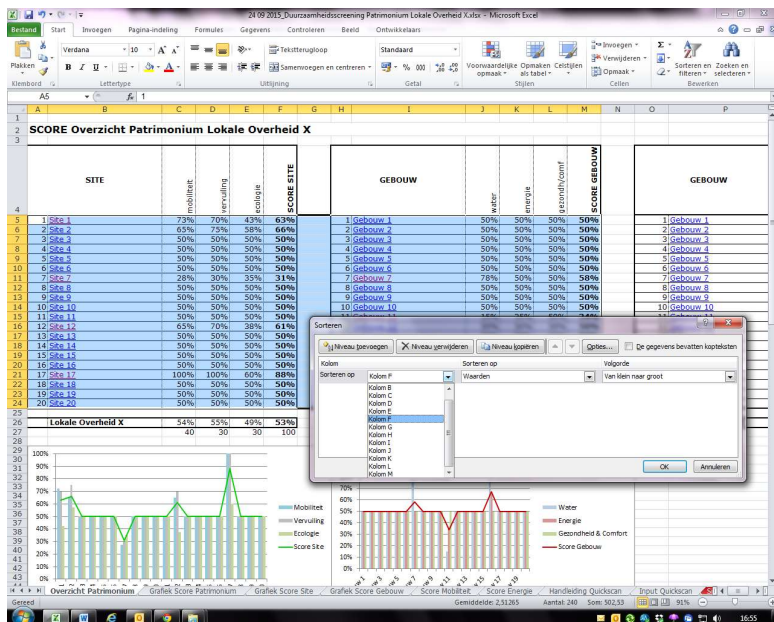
24 09 2015_Duurzaamheidsscreening Patrimonium Lokale Overheid X.xlsx - Microsoft Excel

Bestand | Start | Invoegen | Pagina-indeling | Formules | Gegevens | Controleren | Beeld | Ontwikkelaars

Plakken | Verdana | 10 | Tekstterugloop | Standaard | Samenvoegen en centreren | Voorwaardelijke opmaak | Opmaken als tabel | Celstijlen | Invoegen | Verwijderen | Opmaak | Sorteren en filteren | Zoeken en selecteren

Klembord | Lettertype | Uitlijning | Getal | Stijlen | Cellen | Bewerken

A5 | $f_x$ 1

SCORE Overzicht Patrimonium Lokale Overheid X

| | SITE | mobiliteit | vervuiling | ecologie | SCORE SITE |
|---|---|---|---|---|---|
| 1 | Site 1 | 73% | 70% | 43% | 63% |
| 2 | Site 2 | 65% | 75% | 58% | 66% |
| 3 | Site 3 | 50% | 50% | 50% | 50% |
| 4 | Site 4 | 50% | 50% | 50% | 50% |
| 5 | Site 5 | 50% | 50% | 50% | 50% |
| 6 | Site 6 | 50% | 50% | 50% | 50% |
| 7 | Site 7 | 28% | 30% | 35% | 31% |
| 8 | Site 8 | 50% | 50% | 50% | 50% |
| 9 | Site 9 | 50% | 50% | 50% | 50% |
| 10 | Site 10 | 50% | 50% | 50% | 50% |
| 11 | Site 11 | 50% | 50% | 50% | 50% |
| 12 | Site 12 | 65% | 70% | 38% | 61% |
| 13 | Site 13 | 50% | 50% | 50% | 50% |
| 14 | Site 14 | 50% | 50% | 50% | 50% |
| 15 | Site 15 | 50% | 50% | 50% | 50% |
| 16 | Site 16 | 50% | 50% | 50% | 50% |
| 17 | Site 17 | 100% | 100% | 60% | 88% |
| 18 | Site 18 | 50% | 50% | 50% | 50% |
| 19 | Site 19 | 50% | 50% | 50% | 50% |
| 20 | Site 20 | 50% | 50% | 50% | 50% |
| | Lokale Overheid X | 54% | 55% | 49% | 53% |
| | | 40 | 30 | 30 | 100 |

| | GEBOUW | water | energie | gezondh/comf | SCORE GEBOUW |
|---|---|---|---|---|---|
| 1 | Gebouw 1 | 50% | 50% | 50% | 50% |
| 2 | Gebouw 2 | 50% | 50% | 50% | 50% |
| 3 | Gebouw 3 | 50% | 50% | 50% | 50% |
| 4 | Gebouw 4 | 50% | 50% | 50% | 50% |
| 5 | Gebouw 5 | 50% | 50% | 50% | 50% |
| 6 | Gebouw 6 | 50% | 50% | 50% | 50% |
| 7 | Gebouw 7 | 78% | 50% | 50% | 58% |
| 8 | Gebouw 8 | 50% | 50% | 50% | 50% |
| 9 | Gebouw 9 | 50% | 50% | 50% | 50% |
| 10 | Gebouw 10 | 50% | 50% | 50% | 50% |

GEBOUW
1 Gebouw 1
2 Gebouw 2
3 Gebouw 3
4 Gebouw 4
5 Gebouw 5
6 Gebouw 6
7 Gebouw 7
8 Gebouw 8
9 Gebouw 9
10 Gebouw 10

Sorteren
Niveau toevoegen | Niveau verwijderen | Niveau kopiëren | Opties... | De gegevens bevatten kopteksten
Kolom | Sorteren op | Volgorde
Sorteren op | Kolom F | Waarden | Van klein naar groot
Kolom B, Kolom C, Kolom D, Kolom E, Kolom F, Kolom G, Kolom H, Kolom I, Kolom J, Kolom K, Kolom L, Kolom M
OK | Annuleren

100% 90% 80% 70% 60% 50% 40% 30% 20% 10% 0%
Mobiliteit
Vervuiling
Ecologie
Score Site

70% 60% 50% 40% 30% 20% 10% 0%
Water
Energie
Gezondheid & Comfort
Score Gebouw

Overzicht Patrimonium | Grafiek Score Patrimonium | Grafiek Score Site | Grafiek Score Gebouw | Score Mobiliteit | Score Energie | Handleiding Quickscan | Input Quickscan

Gereed | Gemiddelde: 2,51265 | Aantal: 240 | Som: 502,53 | 91% | 16:55